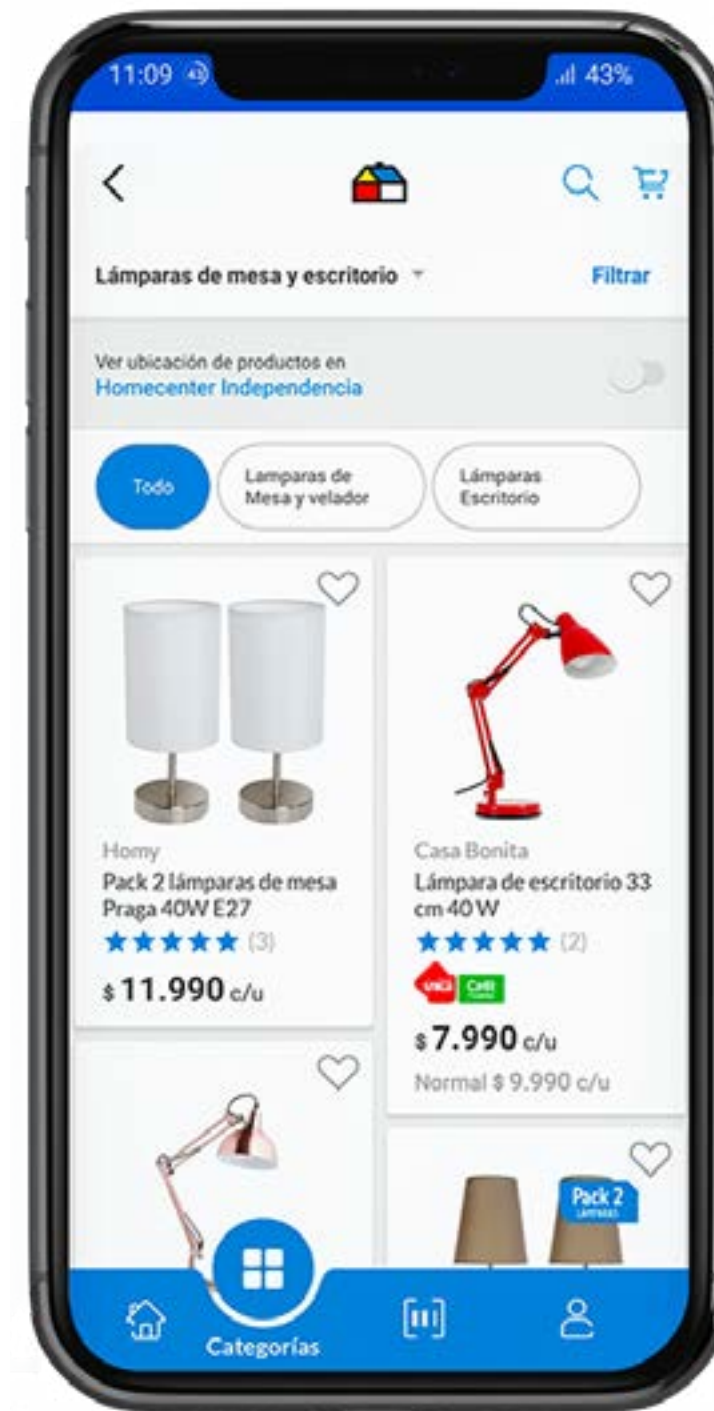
11:09

43%

Lámparas de mesa y escritorio

Filtrar

Ver ubicación de productos en
Homecenter Independencia

Todo

Lamparas de Mesa y velador

Lámparas Escritorio

Homy
Pack 2 lámparas de mesa Praga 40W E27
★★★★★ (3)
$ 11.990 c/u

Casa Bonita
Lámpara de escritorio 33 cm 40 W
★★★★★ (2)
$ 7.990 c/u
Normal $ 9.990 c/u

Pack 2
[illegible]

Categorías